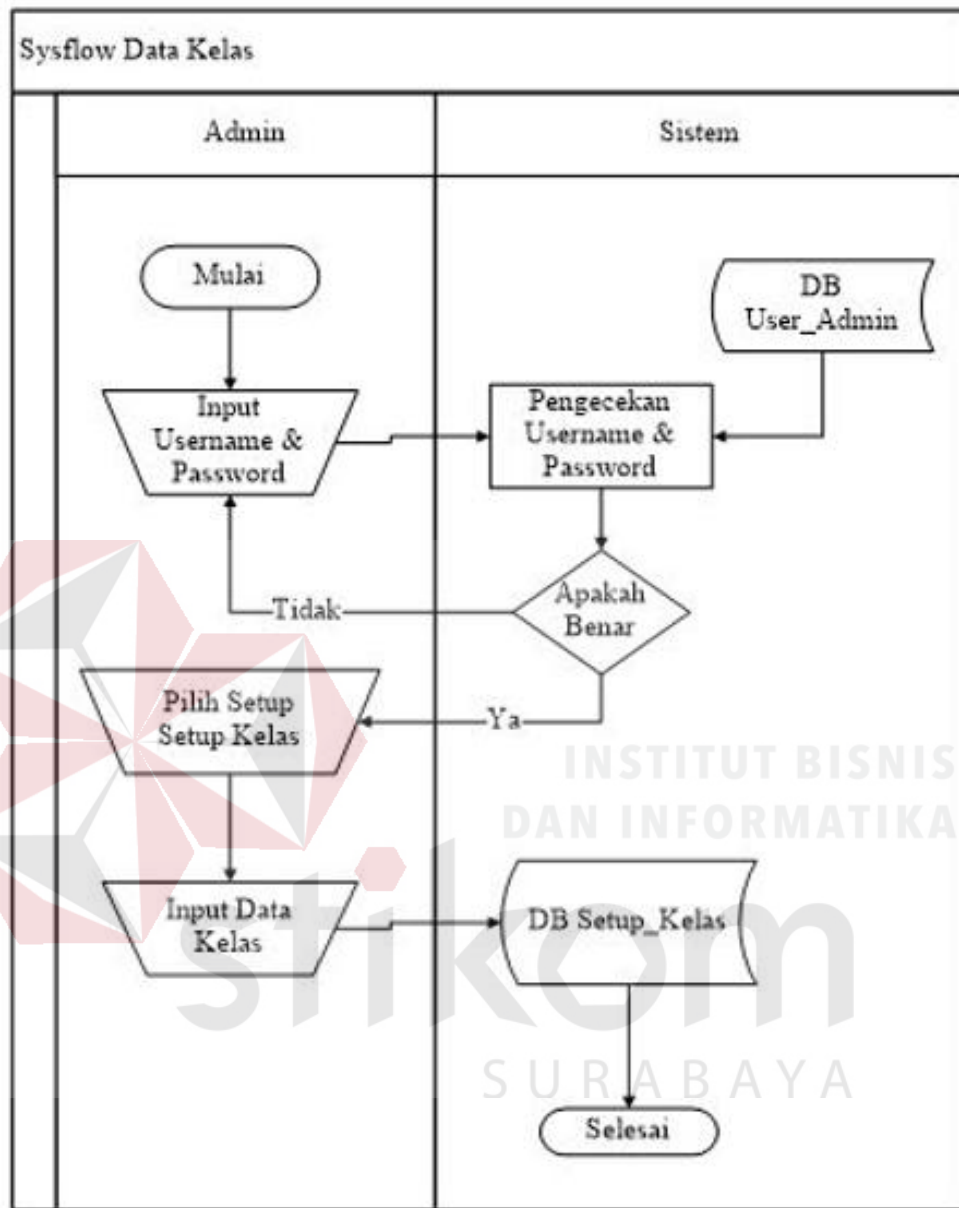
Sysflow Data Kelas

Admin

Sistem

Mulai

DB User_Admin

Input Username & Password

Pengecekan Username & Password

Tidak

Apakah Benar

Pilih Setup Setup Kelas

Ya

INSTITUT BISNIS DAN INFORMATIKA

Input Data Kelas

DB Setup_Kelas

stikom

SURABAYA

Selesai